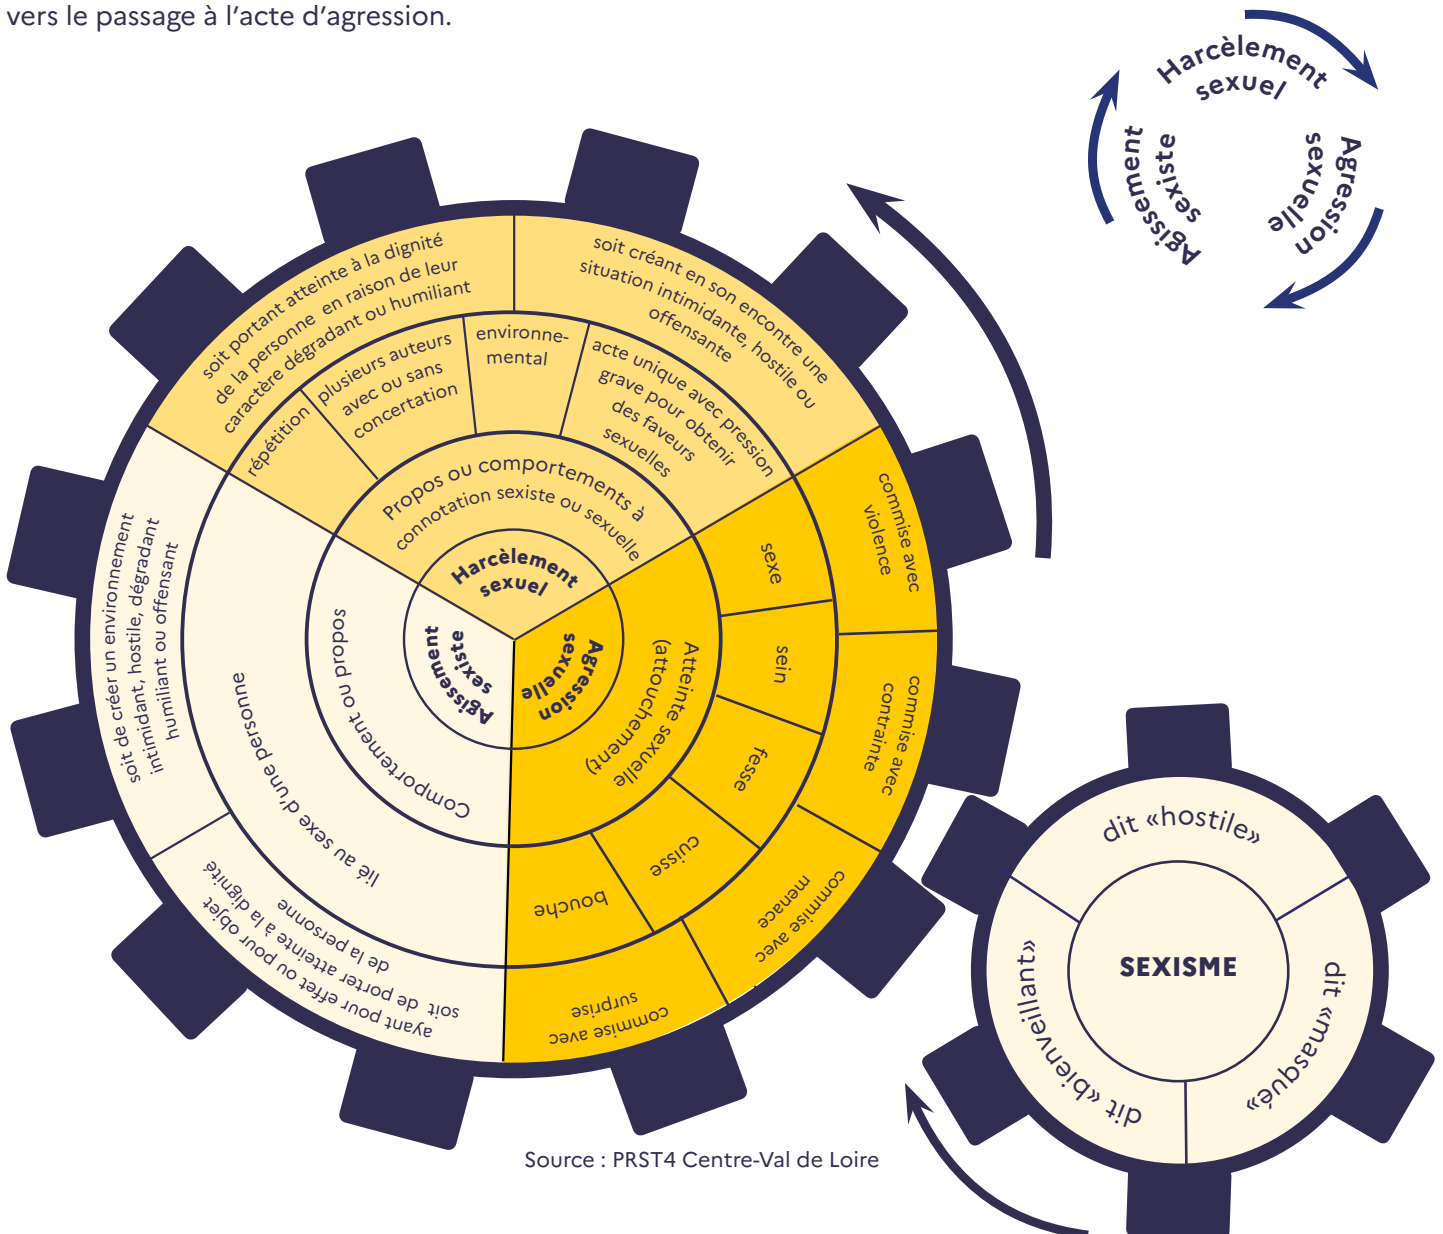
vers le passage à l'acte d'agression.

Harcèlement sexuel

Agression sexuelle

Agissement sexiste

soit portant atteinte à la dignité de la personne en raison de leur caractère dégradant ou humiliant

soit créant en son encontre une situation intimidante, hostile ou offensante

répétition

plusieurs auteurs avec ou sans concertation

environnemental

acte unique avec pression grave pour obtenir des faveurs sexuelles

Propos ou comportements à connotation sexiste ou sexuelle

Harcèlement sexuel

Agissement sexiste

Agression sexuelle

soit de créer un environnement intimidant, hostile, dégradant humiliant ou offensant

Comportement ou propos

lié au sexe d'une personne

ayant pour effet ou pour objet soit de porter atteinte à la dignité de la personne

Atteinte sexuelle (attouchement)

sexe

sein

fesse

cuisse

bouche

commise avec violence

commise avec contrainte

commise avec menace

commise avec surprise

SEXISME

dit «hostile»

dit «masqué»

dit «bienveillant»

Source : PRST4 Centre-Val de Loire